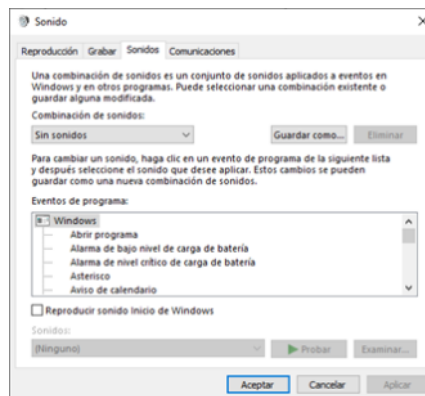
Sonido

Reproducción Grabar Sonidos Comunicaciones

Una combinación de sonidos es un conjunto de sonidos aplicados a eventos en Windows y en otros programas. Puede seleccionar una combinación existente o guardar alguna modificada.

Combinación de sonidos:

Sin sonidos

Guardar como... Eliminar

Para cambiar un sonido, haga clic en un evento de programa de la siguiente lista y después seleccione el sonido que desee aplicar. Estos cambios se pueden guardar como una nueva combinación de sonidos.

Eventos de programa:

Windows
Abrir programa
Alarma de bajo nivel de carga de batería
Alarma de nivel crítico de carga de batería
Asterisco
Aviso de calendario

Reproducir sonido Inicio de Windows

Sonidos:

(Ninguno)

Probar Examinar...

Aceptar Cancelar Aplicar